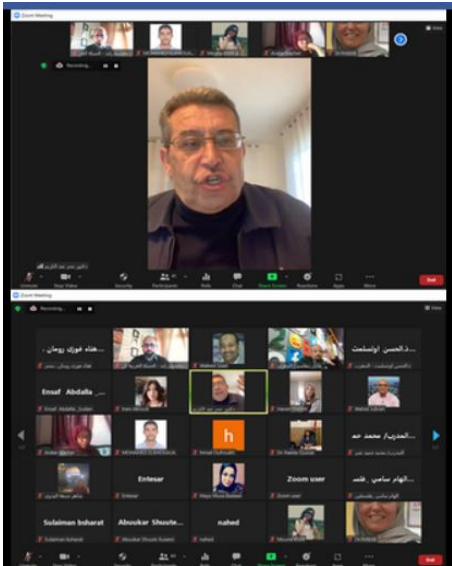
Zoom Meeting

Recording...

End

Zoom Meeting

هناء فوزي رومان

د.الحسن ابوالسلمت

Ensaf Abdalla _Sudan

h

المدرب/د محمد حمد

Entesar

Zoom user

الهام سامي ، فلسطين

Sulaiman Isharat

Aboukar Shuute...

nahed

End